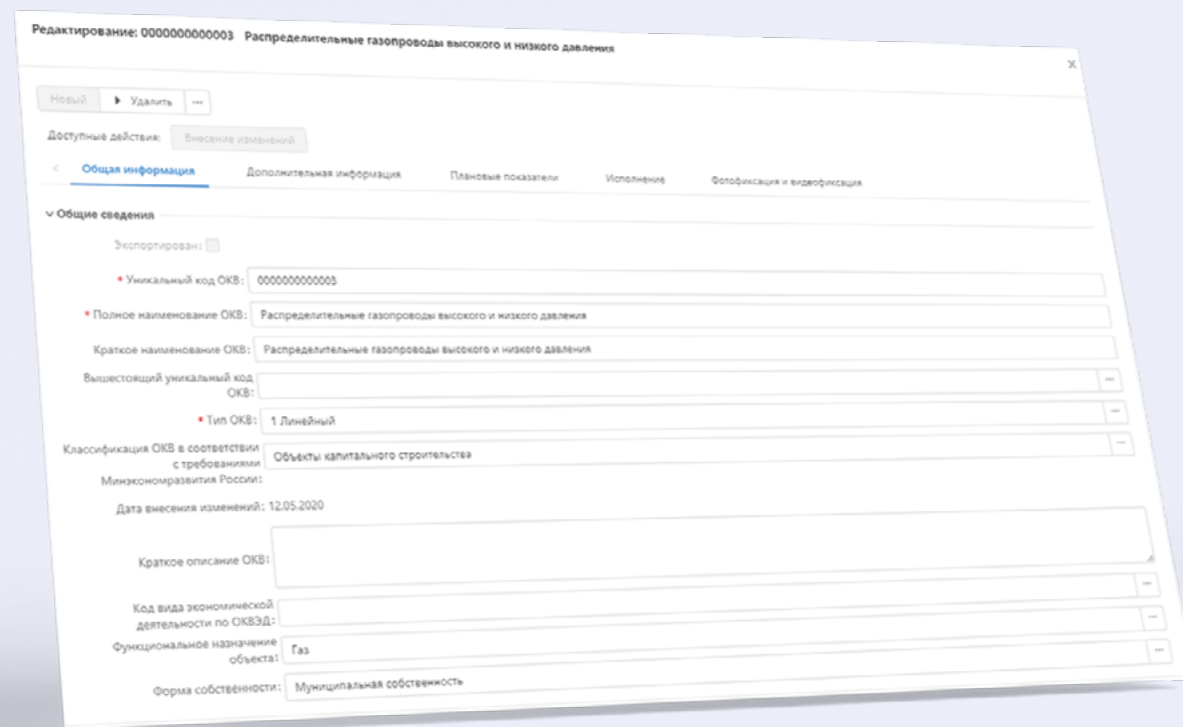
Редактирование: 0000000000003 Распределительные газопроводы высокого и низкого давления

x

Новый | Удалить | ···

Доступные действия: Внесение изменений

Общая информация | Дополнительная информация | Плановые показатели | Исполнение | Фотофиксация и видеофиксация

Общие сведения

Экспортирован:

* Уникальный код ОКВ: 0000000000003

* Полное наименование ОКВ: Распределительные газопроводы высокого и низкого давления

Краткое наименование ОКВ: Распределительные газопроводы высокого и низкого давления

Вышестоящий уникальный код ОКВ:

* Тип ОКВ: 1 Линейный

Классификация ОКВ в соответствии с требованиями Минэкономразвития России: Объекты капитального строительства

Дата внесения изменений: 12.05.2020

Краткое описание ОКВ:

Код вида экономической деятельности по ОКВЭД:

Функциональное назначение объекта: Газ

Форма собственности: Муниципальная собственность